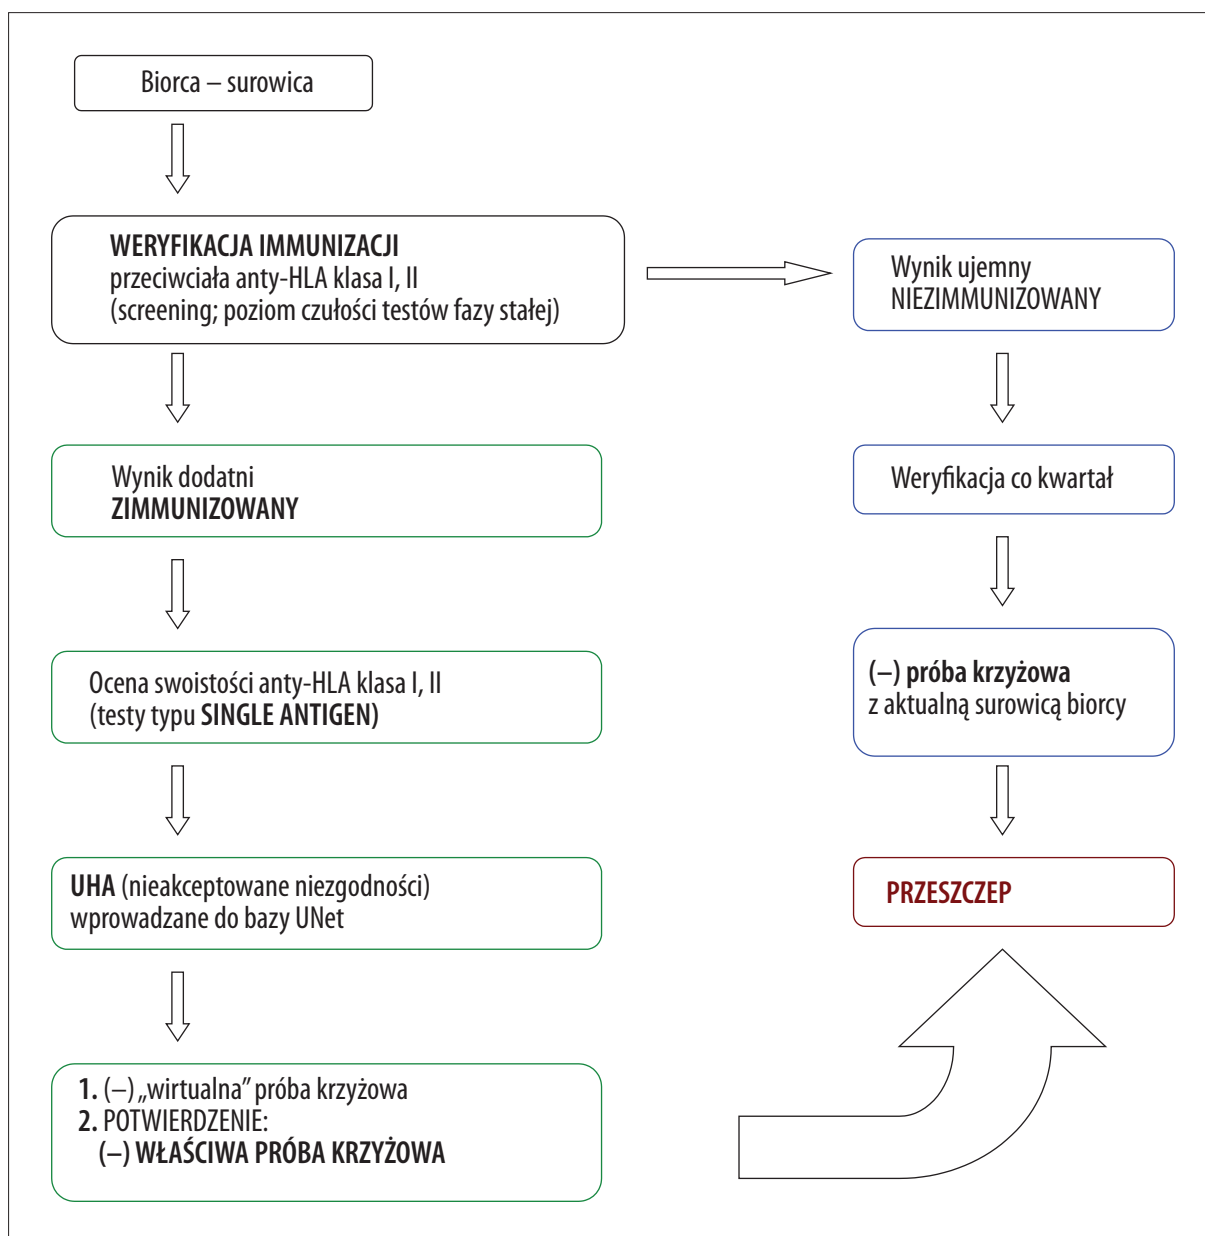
Biorca – surowica

WERYFIKACJA IMMUNIZACJI
przeciwciała anty-HLA klasa I, II
(screening; poziom czułości testów fazy stałej)

Wynik ujemny
NIEZIMMUNIZOWANY

Weryfikacja co kwartał

(–) próba krzyżowa
z aktualną surowicą biorcy

PRZESZCZEP

Wynik dodatni
ZIMMUNIZOWANY

Ocena swoistości anty-HLA klasa I, II
(testy typu SINGLE ANTIGEN)

UHA (nieakceptowane niezgodności)
wprowadzane do bazy UNet

1. (–) „wirtualna" próba krzyżowa
2. POTWIERDZENIE:
(–) WŁAŚCIWA PRÓBA KRZYŻOWA